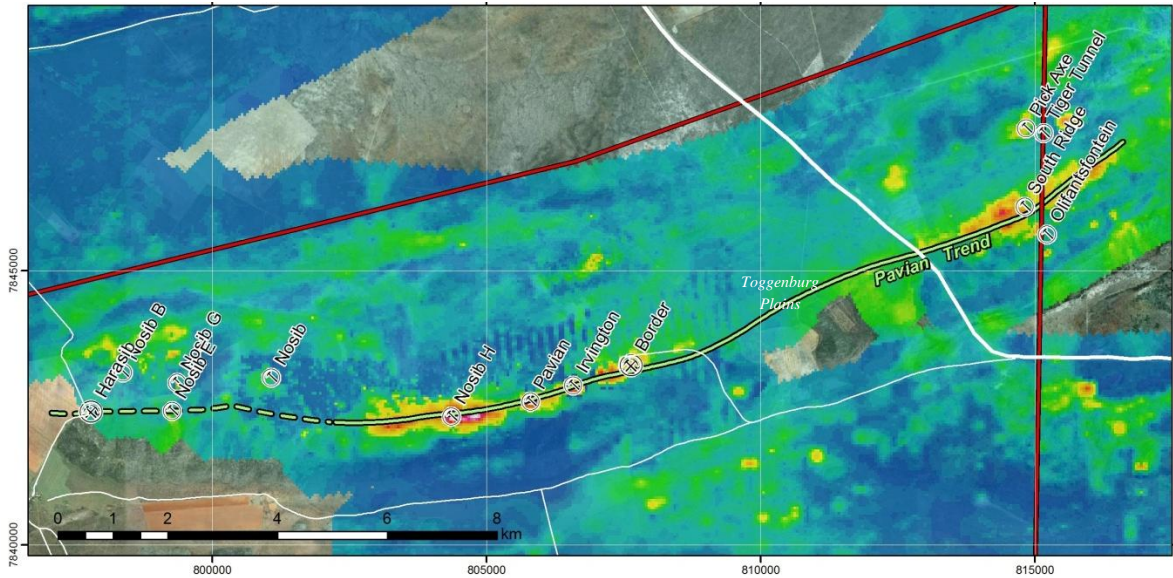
Pick Axe
Tiger Tunnel
South Ridge
Olifantsfontein
Pavian Trend
Toggenburg Plains
Nosib B
Nosib G
Nosib E
Harasib
Nosib
Nosib H
Pavian
Irvington
Border
7845000
7840000
800000
805000
810000
815000
0 1 2 4 6 8 km